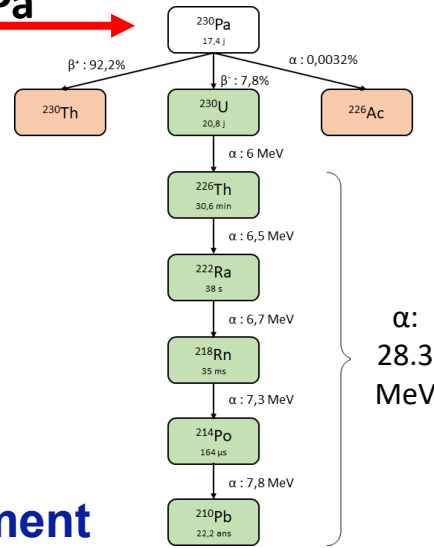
Pa

$^{230}$Pa
17,4 j

β⁺ : 92,2%

β⁻ : 7,8%

α : 0,0032%

$^{230}$Th

$^{230}$U
20,8 j

$^{226}$Ac

α : 6 MeV

$^{226}$Th
30,6 min

α : 6,5 MeV

$^{222}$Ra
38 s

α : 6,7 MeV

$^{218}$Rn
35 ms

α : 7,3 MeV

$^{214}$Po
164 µs

α : 7,8 MeV

$^{210}$Pb
22,2 ans

α: 28.3 MeV

ment